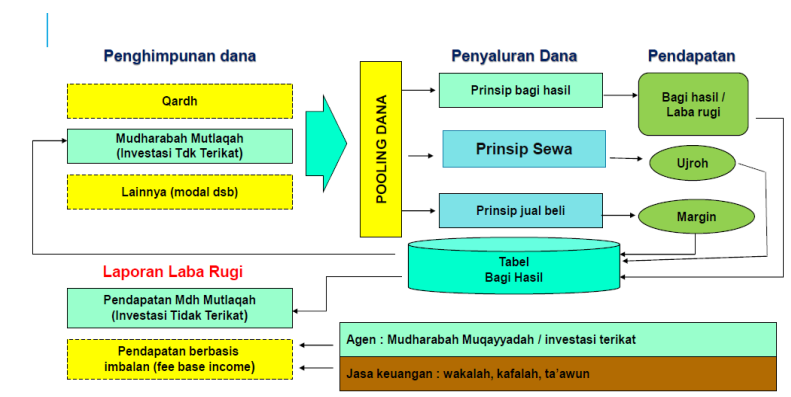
Penghimpunan dana

Qardh

Mudharabah Mutlaqah
(Investasi Tdk Terikat)

Lainnya (modal dsb)

POOLING DANA

Penyaluran Dana

Prinsip bagi hasil

Prinsip Sewa

Prinsip jual beli

Pendapatan

Bagi hasil / Laba rugi

Ujroh

Margin

Tabel
Bagi Hasil

Laporan Laba Rugi

Pendapatan Mdh Mutlaqah
(Investasi Tidak Terikat)

Pendapatan berbasis imbalan (fee base income)

Agen : Mudharabah Muqayyadah / investasi terikat

Jasa keuangan : wakalah, kafalah, ta'awun